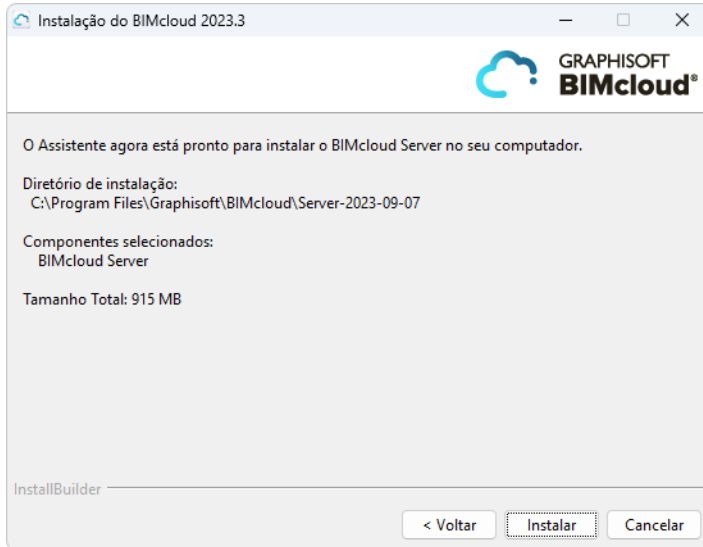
Instalação do BIMcloud 2023.3

GRAPHISOFT
BIMcloud®

O Assistente agora está pronto para instalar o BIMcloud Server no seu computador.

Diretório de instalação:
C:\Program Files\Graphisoft\BIMcloud\Server-2023-09-07

Componentes selecionados:
BIMcloud Server

Tamanho Total: 915 MB

InstallBuilder

< Voltar
Instalar
Cancelar